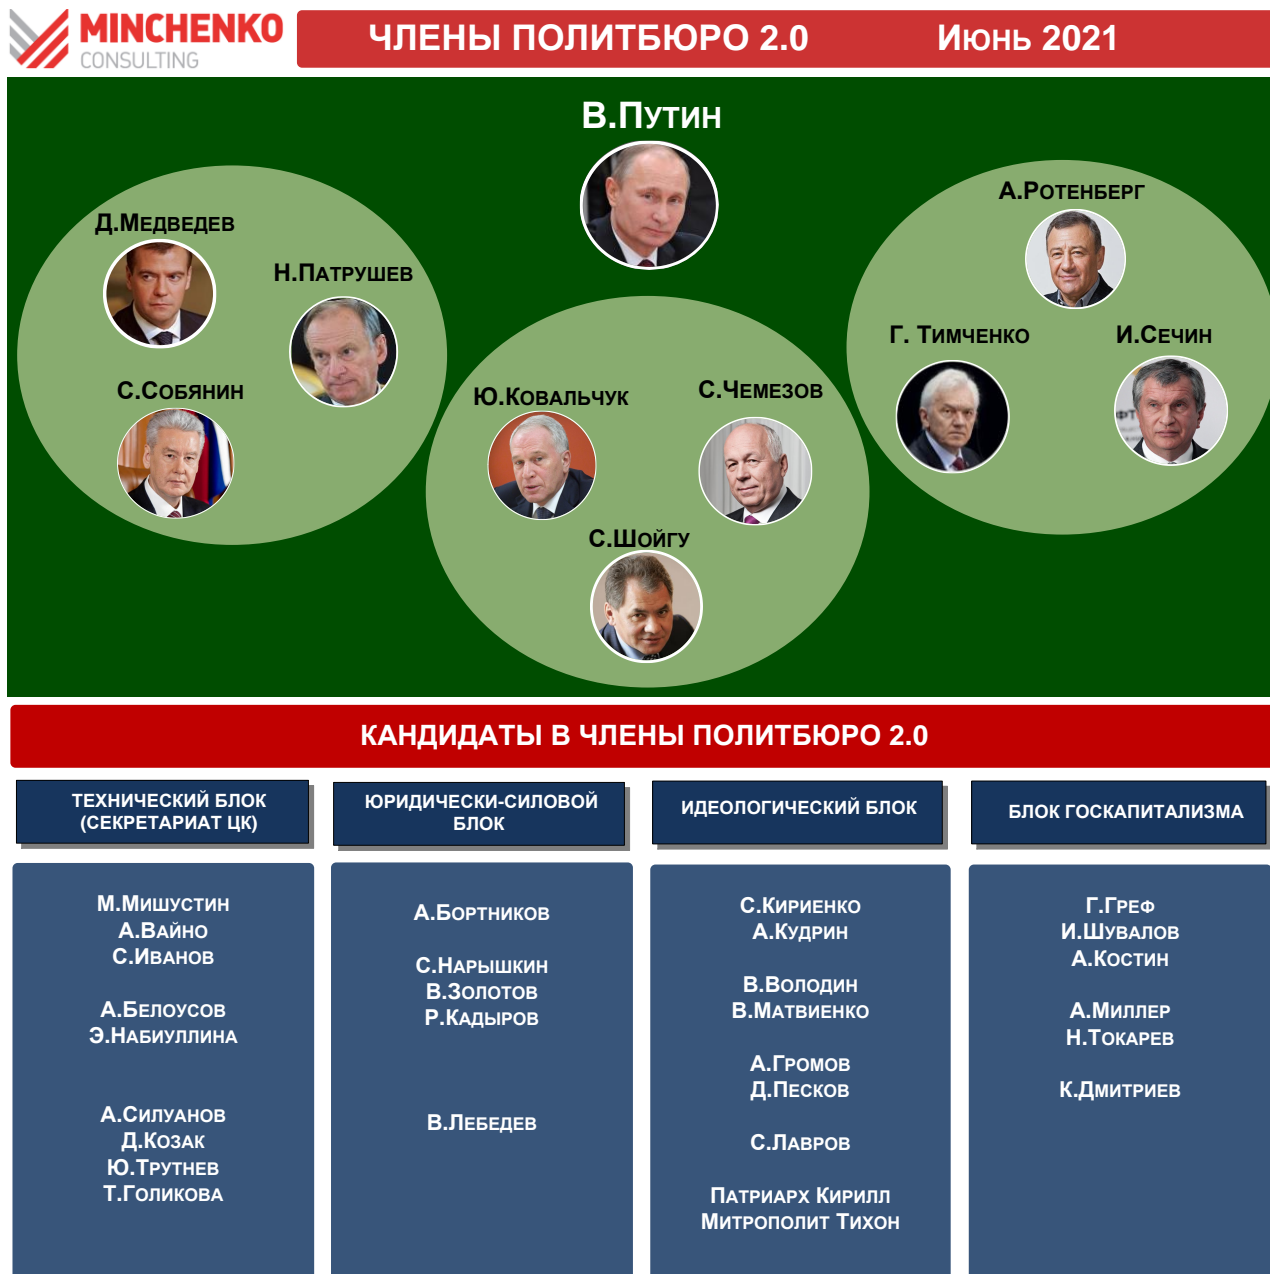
MINCHENKO CONSULTING

ЧЛЕНЫ ПОЛИТБЮРО 2.0 Июнь 2021

В.Путин

Д.Медведев

Н.Патрушев

С.Собянин

Ю.Ковальчук

С.Чемезов

С.Шойгу

А.Ротенберг

Г. Тимченко

И.Сечин

КАНДИДАТЫ В ЧЛЕНЫ ПОЛИТБЮРО 2.0

ТЕХНИЧЕСКИЙ БЛОК (СЕКРЕТАРИАТ ЦК)

М.Мишустин
А.Вайно
С.Иванов

А.Белоусов
Э.Набиуллина

А.Силуанов
Д.Козак
Ю.Трутнев
Т.Голикова

ЮРИДИЧЕСКИ-СИЛОВОЙ БЛОК

А.Бортников

С.Нарышкин
В.Золотов
Р.Кадыров

В.Лебедев

ИДЕОЛОГИЧЕСКИЙ БЛОК

С.Кириенко
А.Кудрин

В.Володин
В.Матвиенко

А.Громов
Д.Песков

С.Лавров

Патриарх Кирилл
Митрополит Тихон

БЛОК ГОСКАПИТАЛИЗМА

Г.Греф
И.Шувалов
А.Костин

А.Миллер
Н.Токарев

К.Дмитриев